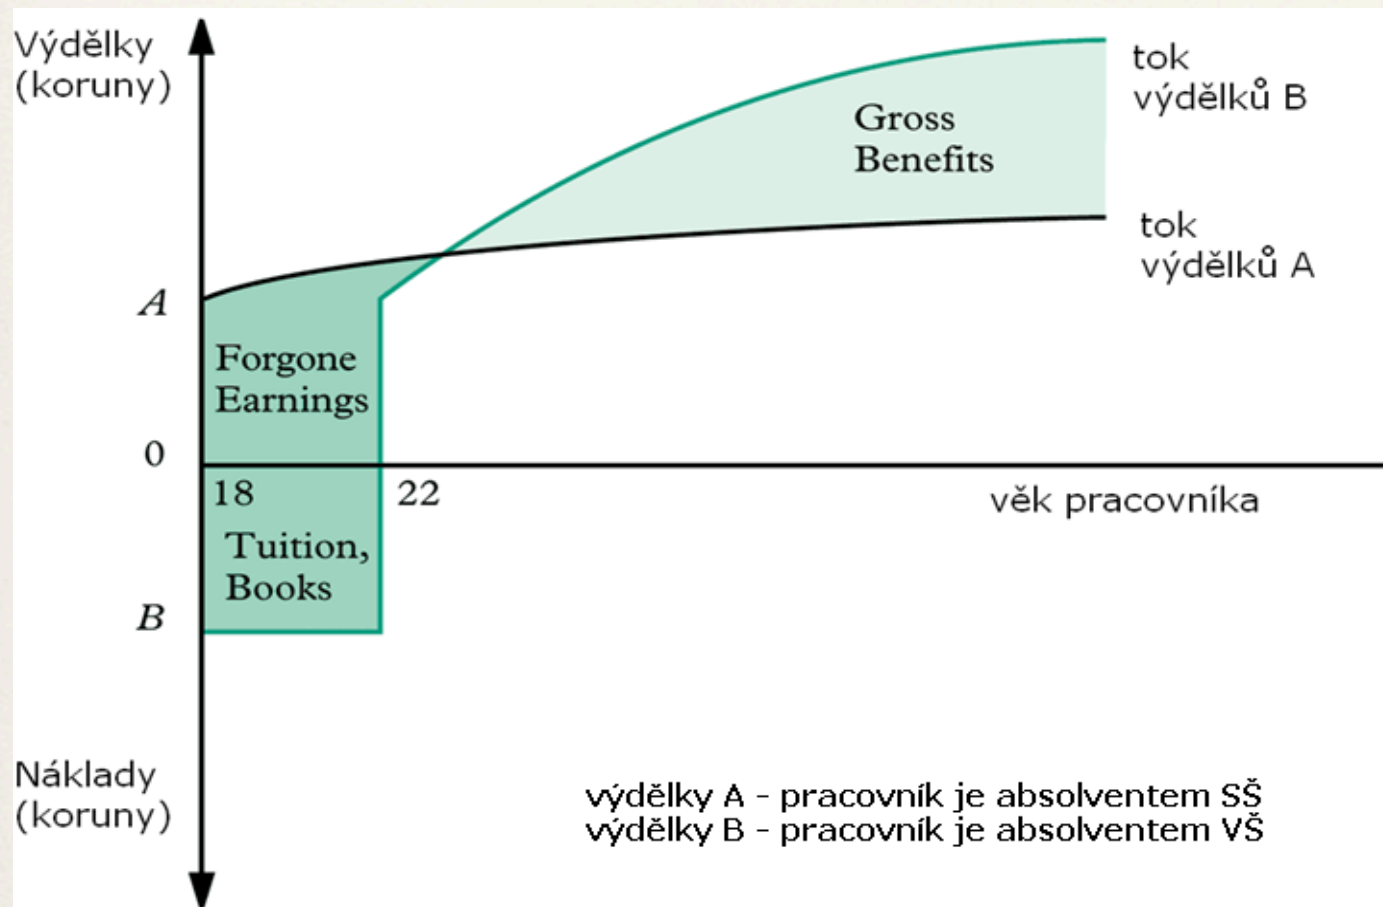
Výdělky (koruny)

tok výdělků B

Gross Benefits

tok výdělků A

A

Forgone Earnings

0

18

22

věk pracovníka

Tuition, Books

B

Náklady (koruny)

výdělky A - pracovník je absolventem SŠ
výdělky B - pracovník je absolventem VŠ